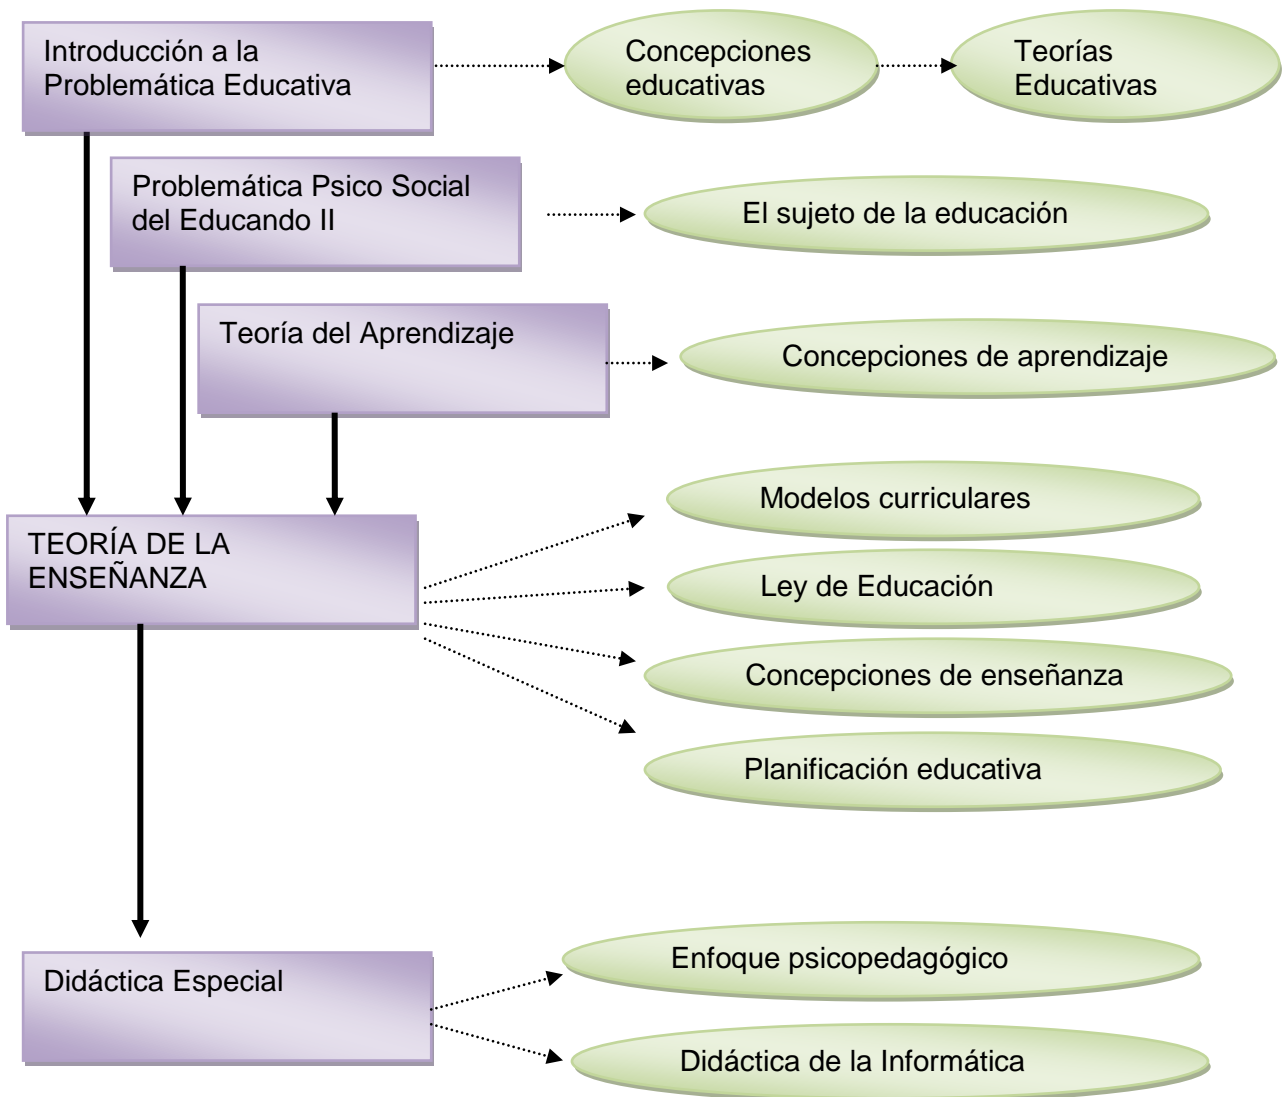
Introducción a la Problemática Educativa

Concepciones educativas

Teorías Educativas

Problemática Psico Social del Educando II

El sujeto de la educación

Teoría del Aprendizaje

Concepciones de aprendizaje

TEORÍA DE LA ENSEÑANZA

Modelos curriculares

Ley de Educación

Concepciones de enseñanza

Planificación educativa

Didáctica Especial

Enfoque psicopedagógico

Didáctica de la Informática